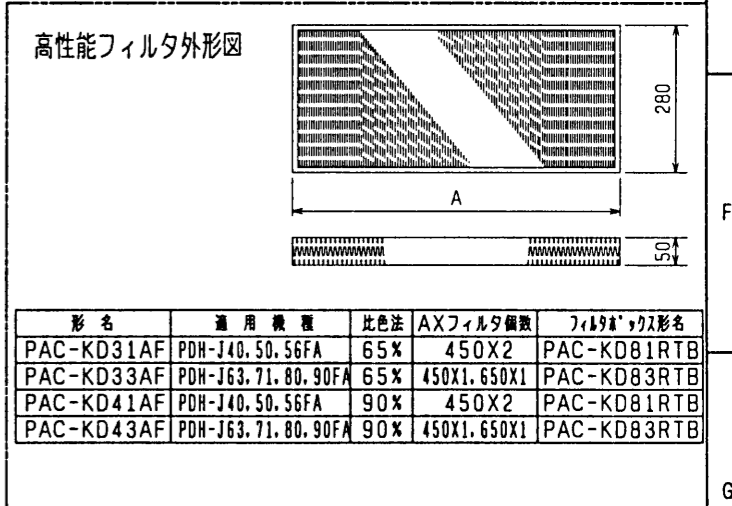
高性能フィルタ外形図

280

A

50

F

| 形　名 | 適　用　機　種 | 比色法 | AXフィルタ個数 | フィルタボックス形名 |
|---|---|---|---|---|
| PAC-KD31AF | PDH-J40, 50, 56FA | 65% | 450X2 | PAC-KD81RTB |
| PAC-KD33AF | PDH-J63, 71, 80, 90FA | 65% | 450X1, 650X1 | PAC-KD83RTB |
| PAC-KD41AF | PDH-J40, 50, 56FA | 90% | 450X2 | PAC-KD81RTB |
| PAC-KD43AF | PDH-J63, 71, 80, 90FA | 90% | 450X1, 650X1 | PAC-KD83RTB |

G